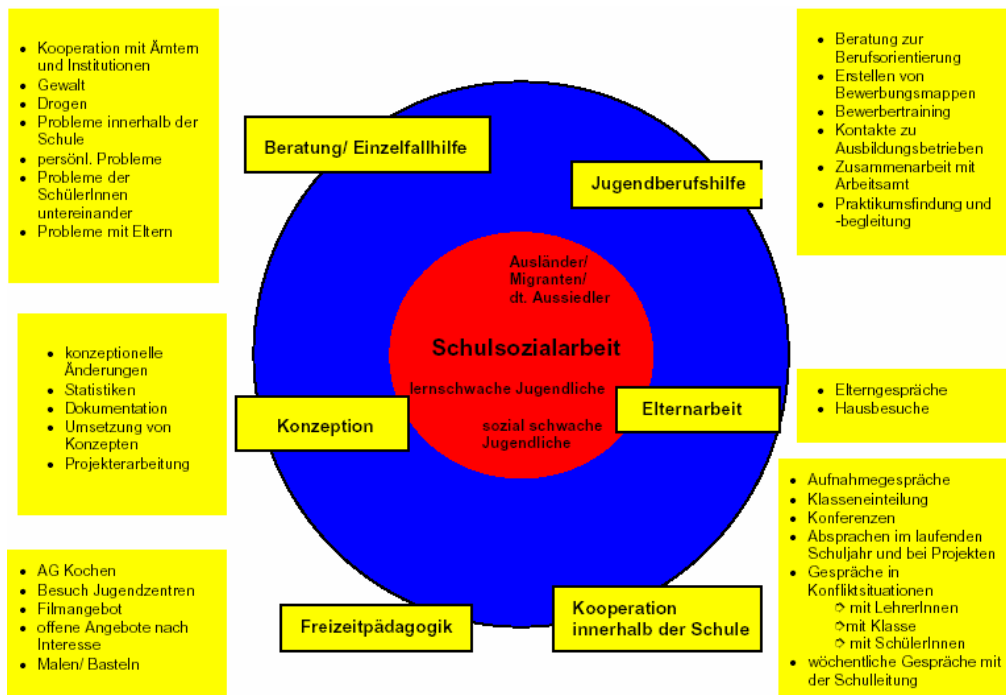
- Kooperation mit Ämtern und Institutionen
- Gewalt
- Drogen
- Probleme innerhalb der Schule
- persönl. Probleme
- Probleme der SchülerInnen untereinander
- Probleme mit Eltern

Beratung/ Einzelfallhilfe

- Beratung zur Berufsorientierung
- Erstellen von Bewerbungsmappen
- Bewerbertraining
- Kontakte zu Ausbildungsbetrieben
- Zusammenarbeit mit Arbeitsamt
- Praktikumsfindung und -begleitung

Jugendberufshilfe

Ausländer/ Migranten/ dt. Aussiedler

Schulsozialarbeit

lernschwache Jugendliche

sozial schwache Jugendliche

- konzeptionelle Änderungen
- Statistiken
- Dokumentation
- Umsetzung von Konzepten
- Projekterarbeitung

Konzeption

Elternarbeit

- Elterngespräche
- Hausbesuche

- AG Kochen
- Besuch Jugendzentren
- Filmangebot
- offene Angebote nach Interesse
- Malen/ Basteln

Freizeitpädagogik

Kooperation innerhalb der Schule

- Aufnahmegespräche
- Klasseneinteilung
- Konferenzen
- Absprachen im laufenden Schuljahr und bei Projekten
- Gespräche in Konfliktsituationen
  - mit LehrerInnen
  - mit Klasse
  - mit SchülerInnen
- wöchentliche Gespräche mit der Schulleitung